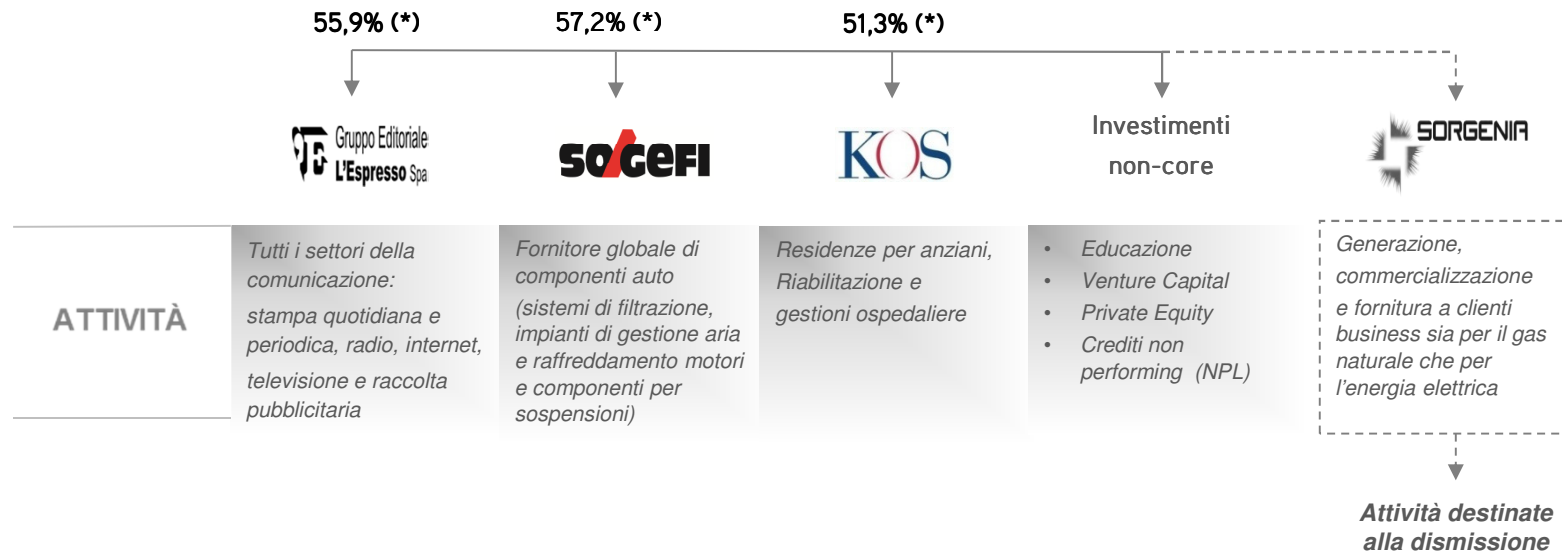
55,9% (*)

57,2% (*)

51,3% (*)

Gruppo Editoriale L'Espresso Spa

SOGEFI

KOS

Investimenti non-core

SORGENIA

ATTIVITÀ

Tutti i settori della comunicazione:
stampa quotidiana e periodica, radio, internet,
televisione e raccolta pubblicitaria

Fornitore globale di componenti auto
(sistemi di filtrazione, impianti di gestione aria e raffreddamento motori e componenti per sospensioni)

Residenze per anziani, Riabilitazione e gestioni ospedaliere

• Educazione
• Venture Capital
• Private Equity
• Crediti non performing (NPL)

Generazione, commercializzazione
e fornitura a clienti business sia per il gas naturale che per l'energia elettrica

Attività destinate alla dismissione